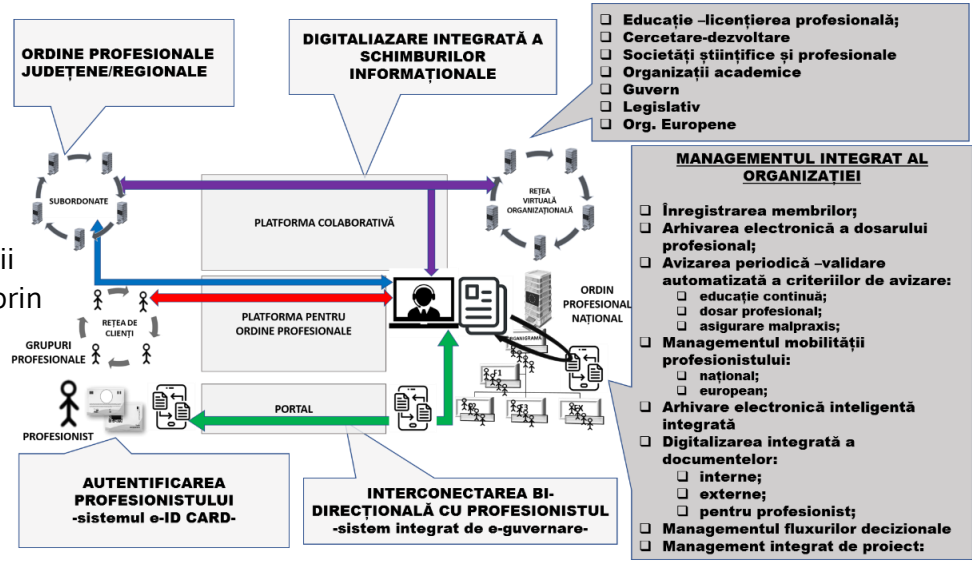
ORDINE PROFESIONALE JUDEȚENE/REGIONALE

DIGITALIAZARE INTEGRATĂ A SCHIMBURILOR INFORMAȚIONALE

❑ Educație –licențierea profesională;
❑ Cercetare-dezvoltare
❑ Societăți științifice și profesionale
❑ Organizații academice
❑ Guvern
❑ Legislativ
❑ Org. Europene

ii
prin

SUBORDONATE

PLATFORMA COLABORATIVĂ

REȚEA VIRTUALĂ ORGANIZAȚIONALĂ

MANAGEMENTUL INTEGRAT AL ORGANIZAȚIEI

❑ Înregistrarea membrilor;
❑ Arhivarea electronică a dosarului profesional;
❑ Avizarea periodică –validare automatizată a criteriilor de avizare:
❑ educație continuă;
❑ dosar profesional;
❑ asigurare malpraxis;
❑ Managementul mobilității profesionistului:
❑ național;
❑ european;
❑ Arhivare electronică inteligentă integrată
❑ Digitalizarea integrată a documentelor:
❑ interne;
❑ externe;
❑ pentru profesionist;
❑ Managementul fluxurilor decizionale
❑ Management integrat de proiect:

REȚEA DE CLIENȚI

GRUPURI PROFESIONALE

PLATFORMA PENTRU ORDINE PROFESIONALE

ORDIN PROFESIONAL NAȚIONAL

ORGANIGRAMA

F1
F2
F3
FX

PROFESIONIST

PORTAL

AUTENTIFICAREA PROFESIONISTULUI
-sistemul e-ID CARD-

INTERCONECTAREA BI-DIRECȚIONALĂ CU PROFESIONISTUL
-sistem integrat de e-guvernare-